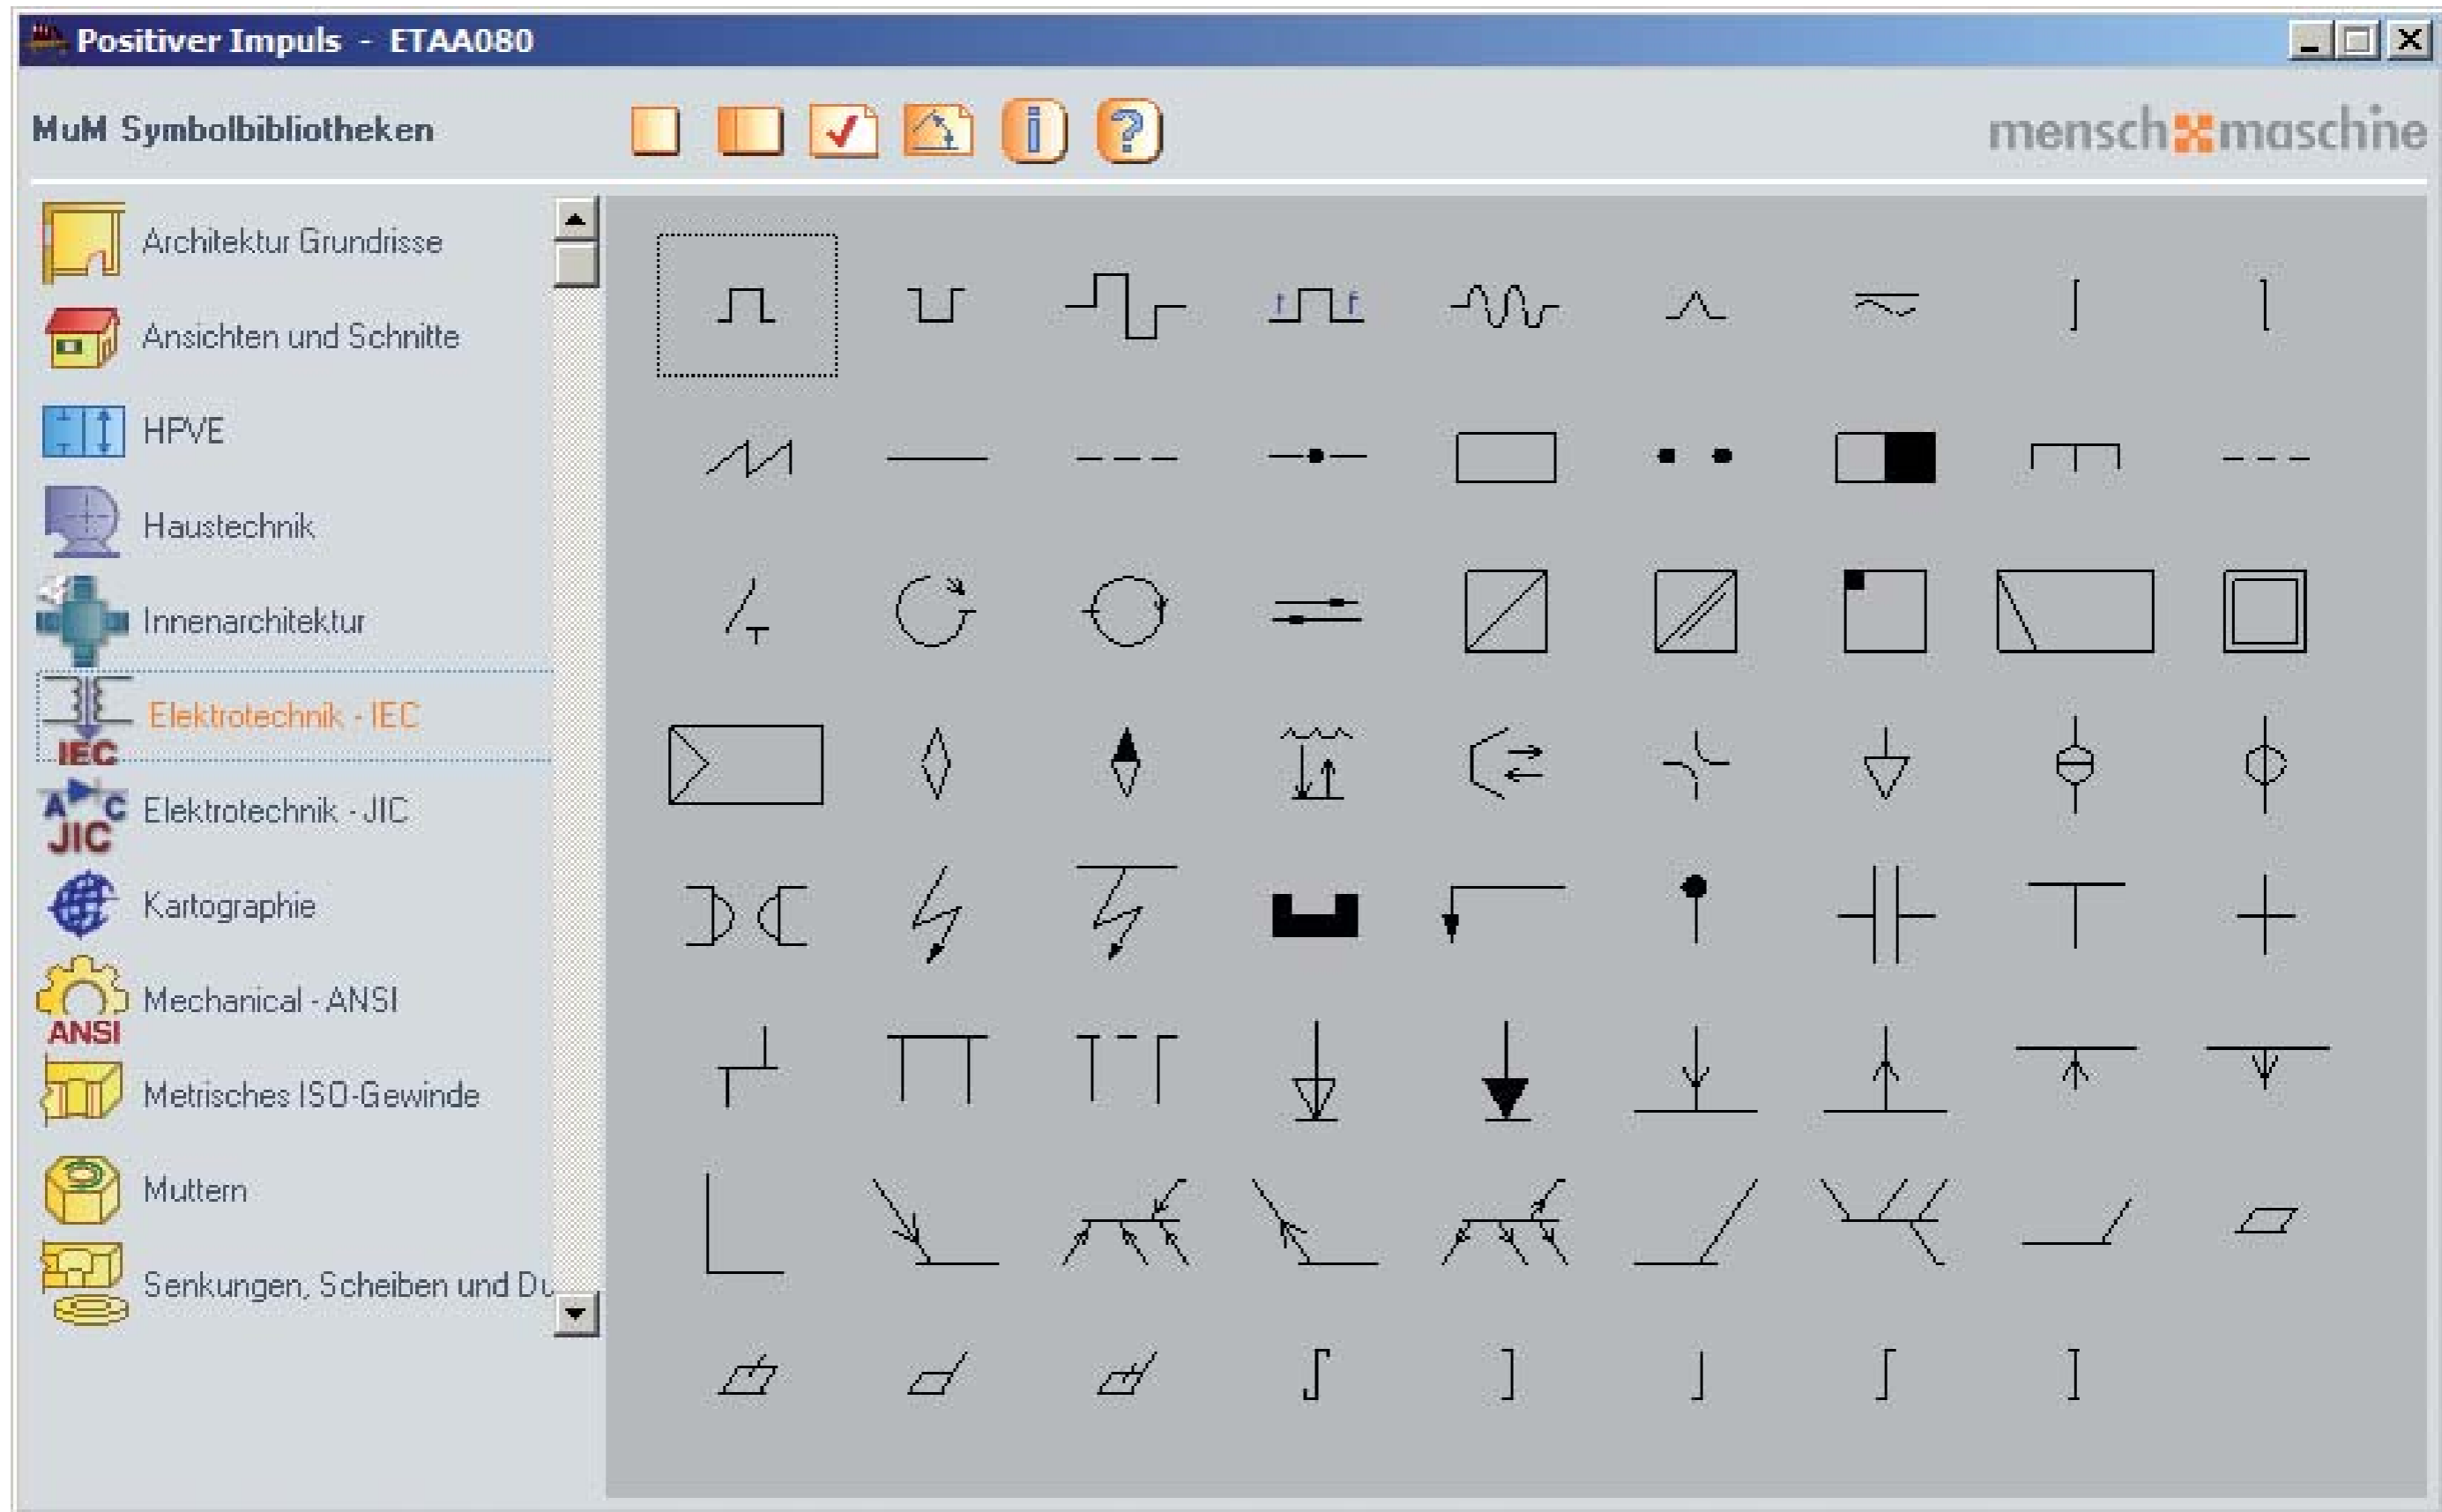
Positiver Impuls - ETAA080

MuM Symbolbibliotheken

mensch maschine

Architektur Grundrisse

Ansichten und Schnitte

HPVE

Haustechnik

Innenarchitektur

IEC

Elektrotechnik - IEC

JIC

Elektrotechnik - JIC

Kartographie

ANSI

Mechanical - ANSI

Metrisches ISO-Gewinde

Muttern

Senkungen, Scheiben und Du